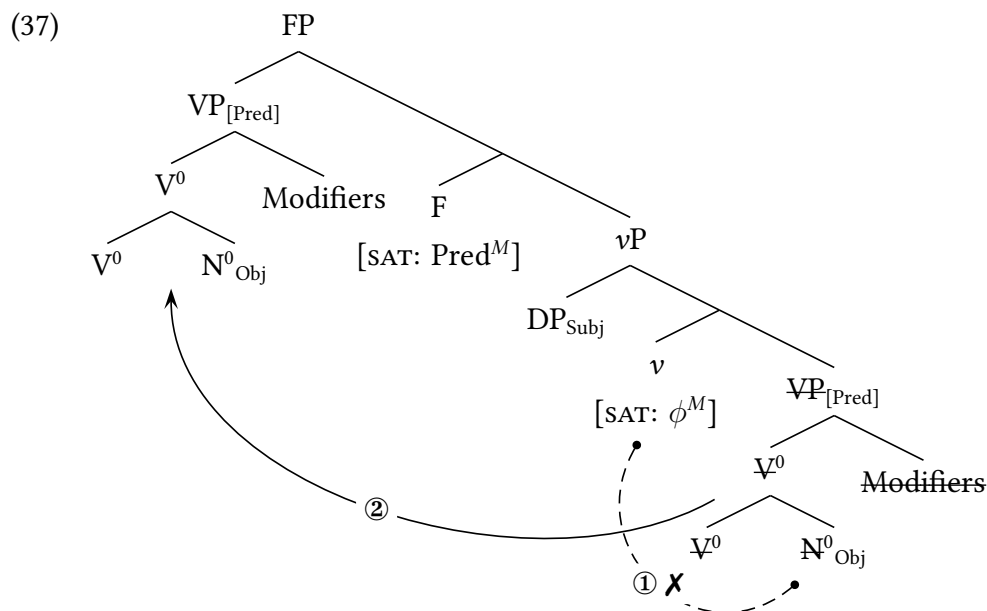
(37)

FP

$VP_{[Pred]}$

$V^0$

Modifiers

$V^0$

$N^0_{Obj}$

F

[SAT: $Pred^M$]

$v$P

$DP_{Subj}$

$v$

[SAT: $\phi^M$]

~~VP~~$_{[Pred]}$

~~$V^0$~~

~~Modifiers~~

~~$V^0$~~

~~$N^0$~~$_{Obj}$

②

① ✗